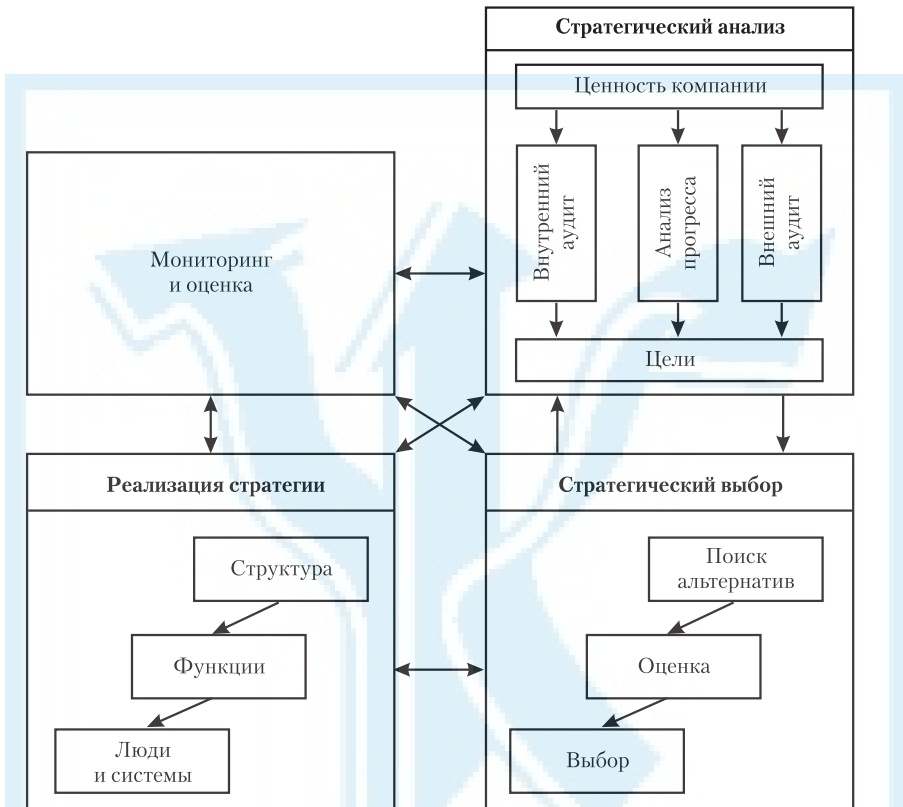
Стратегический анализ

Ценность компании

Внутренний аудит

Анализ прогресса

Внешний аудит

Цели

Мониторинг и оценка

Реализация стратегии

Структура

Функции

Люди и системы

Стратегический выбор

Поиск альтернатив

Оценка

Выбор